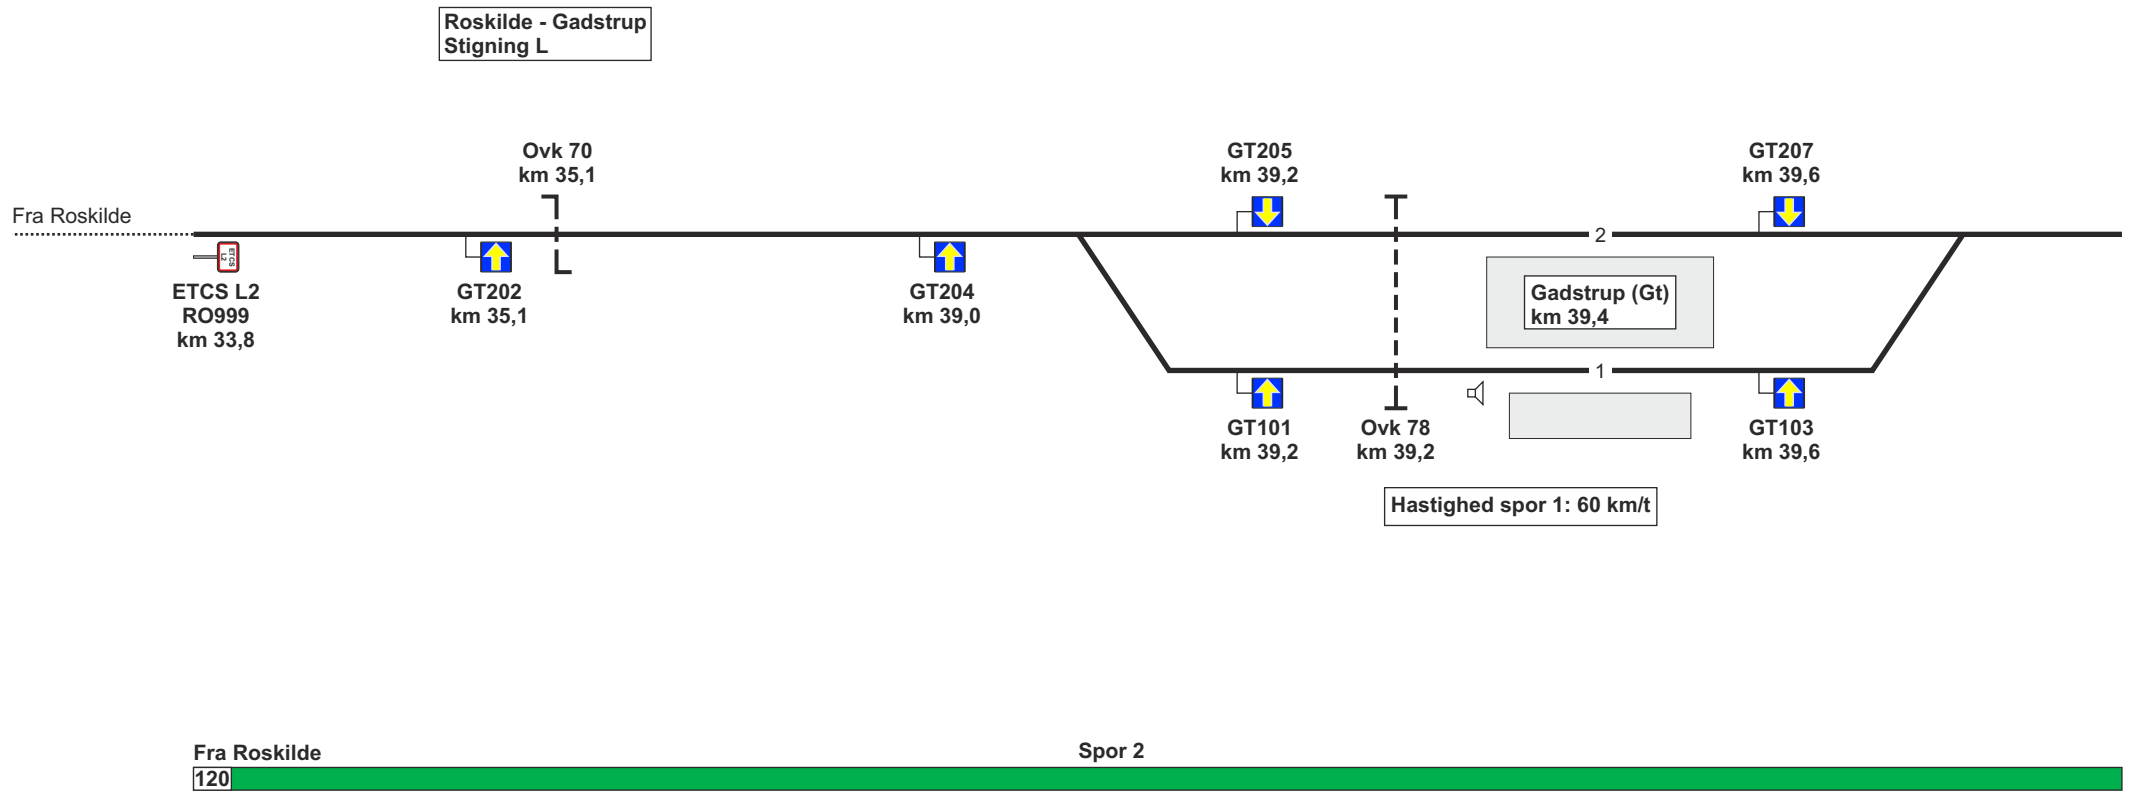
Roskilde - Gadstrup
Stigning L

Ovk 70
km 35,1

GT205
km 39,2

GT207
km 39,6

Fra Roskilde

ETCS L2

2

ETCS L2
RO999
km 33,8

GT202
km 35,1

GT204
km 39,0

Gadstrup (Gt)
km 39,4

1

GT101
km 39,2

Ovk 78
km 39,2

GT103
km 39,6

Hastighed spor 1: 60 km/t

Fra Roskilde

Spor 2

120